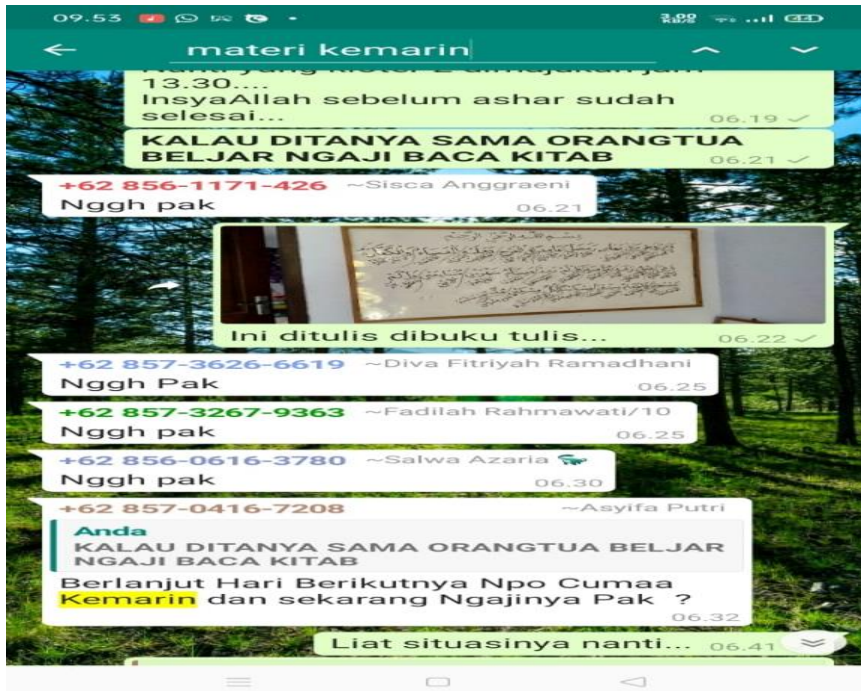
09.53

materi kemarin

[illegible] 13.30....
InsyaAllah sebelum ashar sudah selesai... 06.19

KALAU DITANYA SAMA ORANGTUA BELJAR NGAJI BACA KITAB 06.21

+62 856-1171-426 ~Sisca Anggraeni
Nggh pak 06.21

Ini ditulis dibuku tulis... 06.22

+62 857-3626-6619 ~Diva Fitriyah Ramadhani
Nggh Pak 06.25

+62 857-3267-9363 ~Fadilah Rahmawati/10
Nggh pak 06.25

+62 856-0616-3780 ~Salwa Azaria
Nggh pak 06.30

+62 857-0416-7208 ~Asyifa Putri
Anda
KALAU DITANYA SAMA ORANGTUA BELJAR NGAJI BACA KITAB
Berlanjut Hari Berikutnya Npo Cumaa Kemarin dan sekarang Ngajinya Pak ? 06.32

Liat situasinya nanti... 06.41